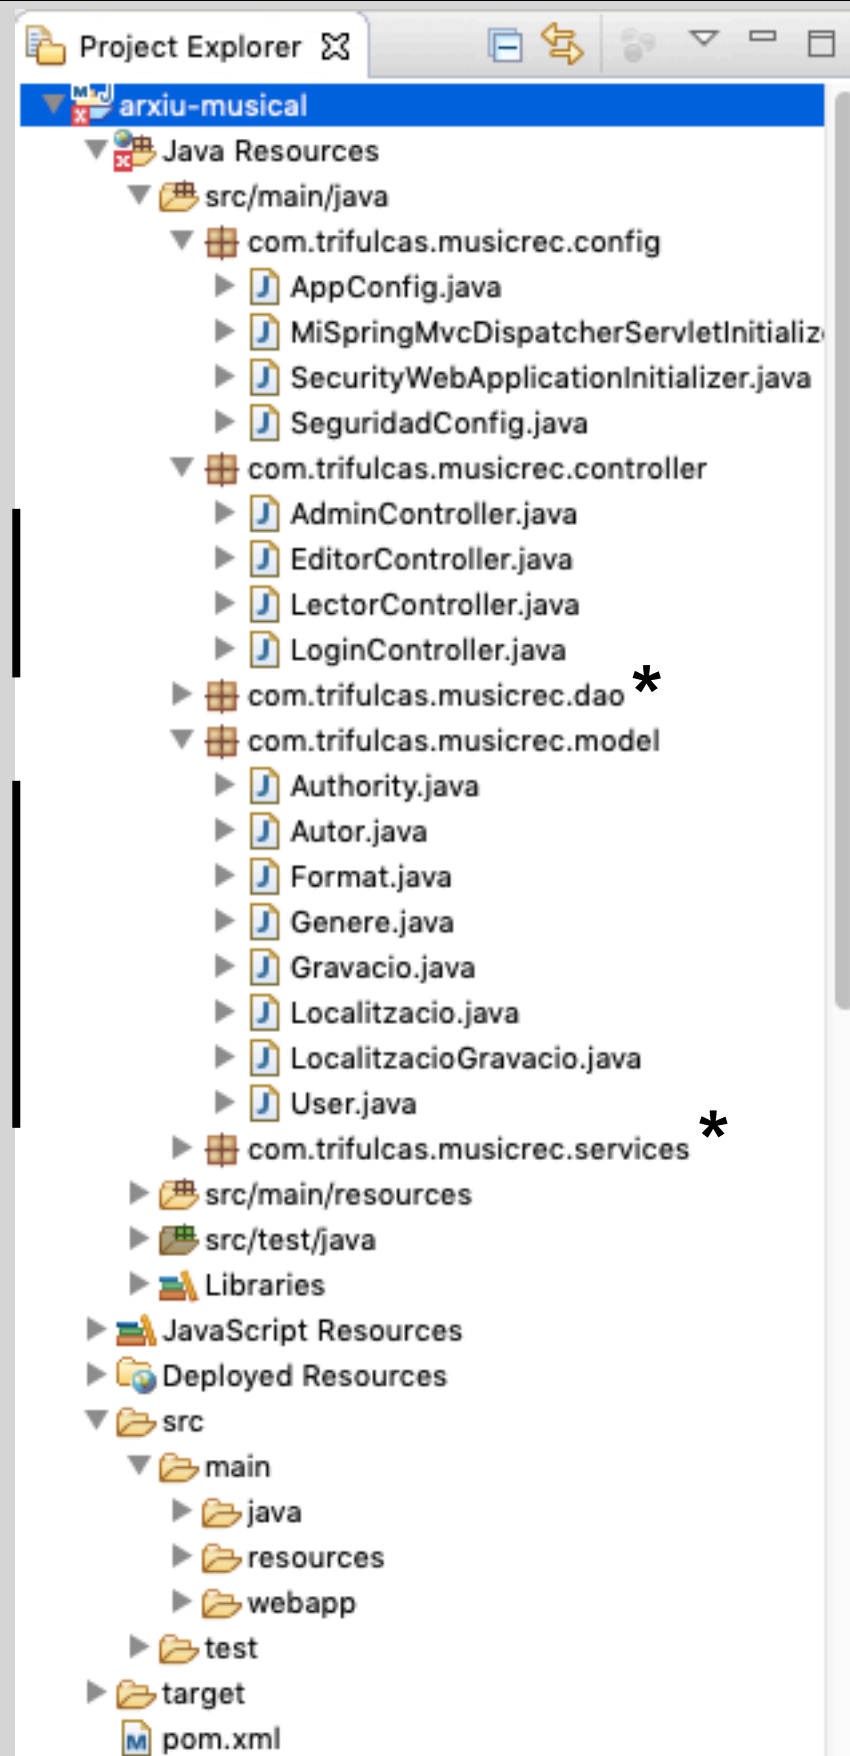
Project Explorer

arxiu-musical
Java Resources
src/main/java
com.trifulcas.musicrec.config
AppConfig.java
MiSpringMvcDispatcherServletInitializ
SecurityWebApplicationInitializer.java
SeguridadConfig.java
com.trifulcas.musicrec.controller
AdminController.java
EditorController.java
LectorController.java
LoginController.java
com.trifulcas.musicrec.dao *
com.trifulcas.musicrec.model
Authority.java
Autor.java
Format.java
Genere.java
Gravacio.java
Localitzacio.java
LocalitzacioGravacio.java
User.java
com.trifulcas.musicrec.services *
src/main/resources
src/test/java
Libraries
JavaScript Resources
Deployed Resources
src
main
java
resources
webapp
test
target
pom.xml